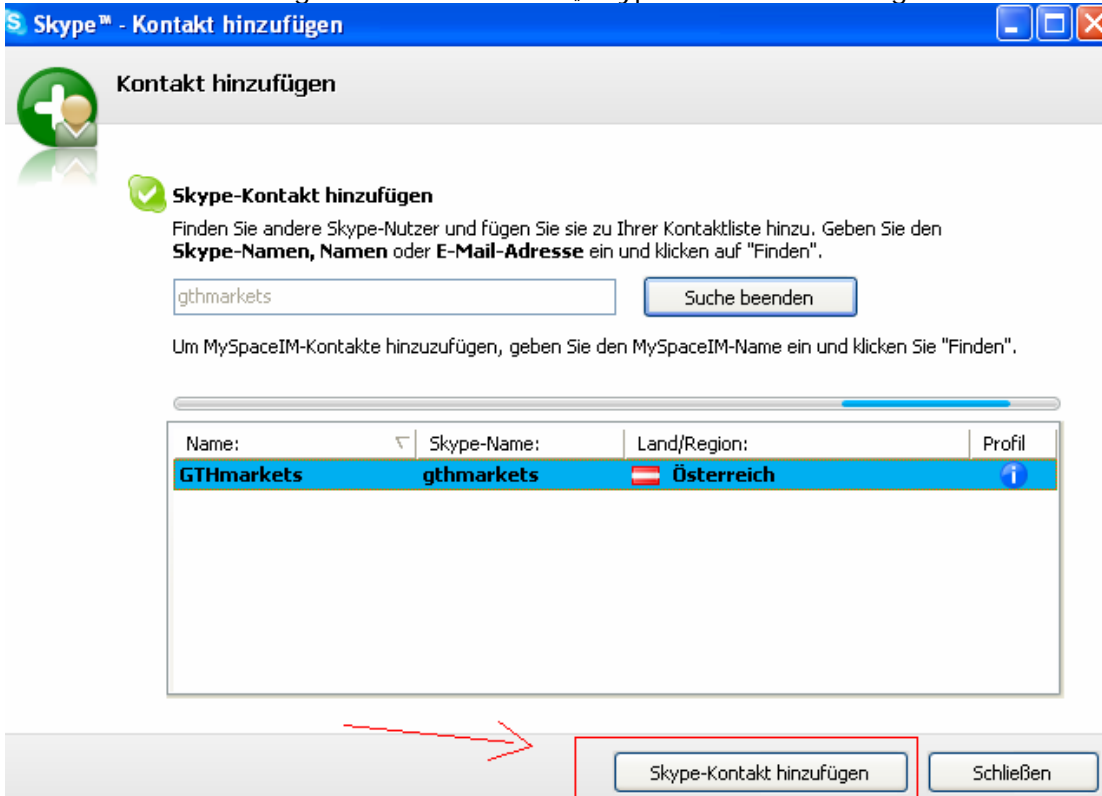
Skype™ - Kontakt hinzufügen

Kontakt hinzufügen

Skype-Kontakt hinzufügen

Finden Sie andere Skype-Nutzer und fügen Sie sie zu Ihrer Kontaktliste hinzu. Geben Sie den **Skype-Namen, Namen** oder **E-Mail-Adresse** ein und klicken auf "Finden".

gthmarkets

Suche beenden

Um MySpaceIM-Kontakte hinzuzufügen, geben Sie den MySpaceIM-Name ein und klicken Sie "Finden".

| Name: | Skype-Name: | Land/Region: | Profil |
|---|---|---|---|
| GTHmarkets | gthmarkets | Österreich | |

Skype-Kontakt hinzufügen

Schließen